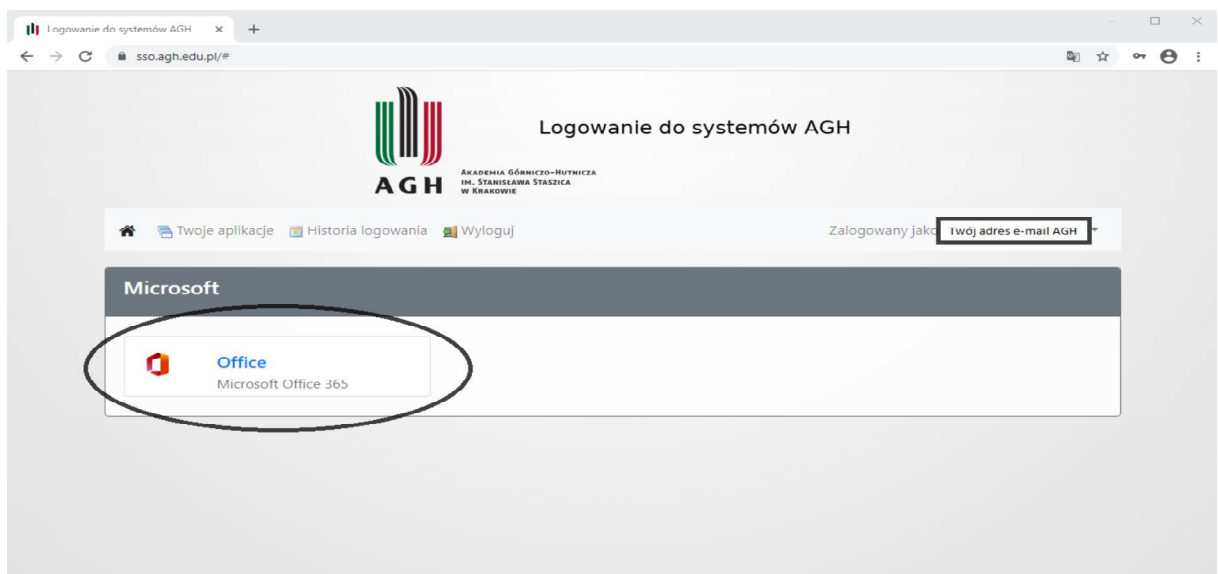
Logowanie do systemów AGH ×
sso.agh.edu.pl/#

AGH
Akademia Górniczo-Hutnicza im. Stanisława Staszica w Krakowie

Logowanie do systemów AGH

Twoje aplikacje Historia logowania Wyloguj

Zalogowany jako Twój adres e-mail AGH

Microsoft

Office
Microsoft Office 365